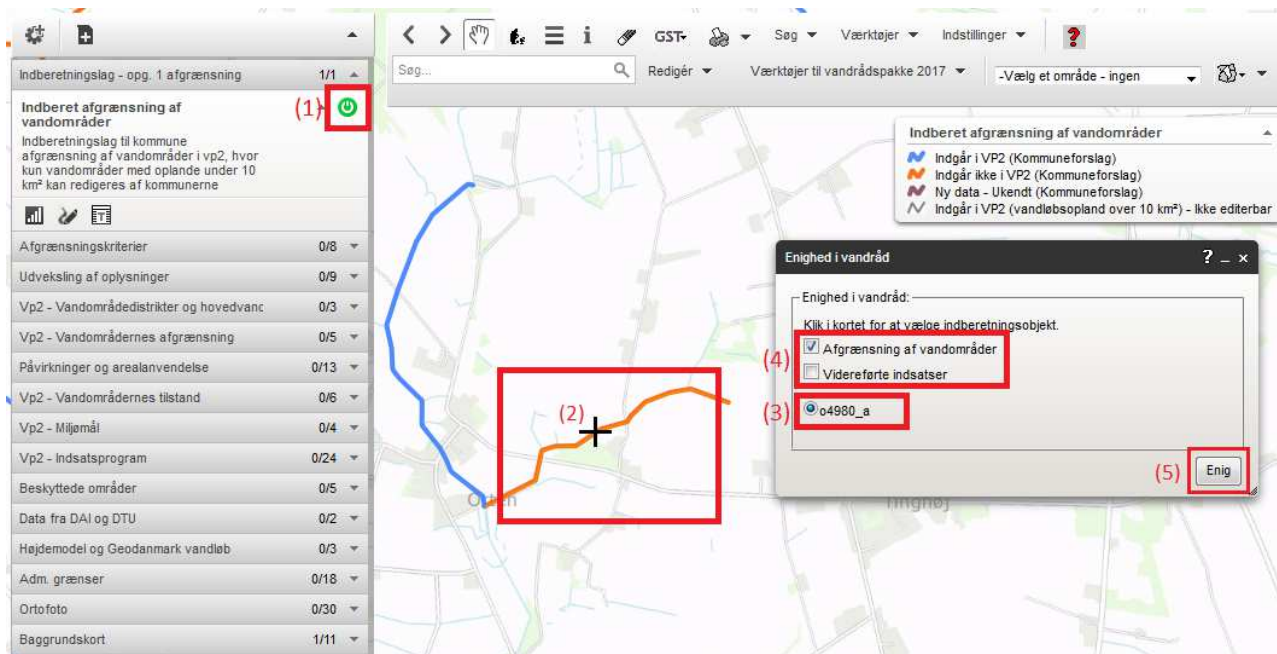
Indberetningslag - opg. 1 afgrænsning 1/1

Indberet afgrænsning af vandområder (1)

Indberetningslag til kommune afgrænsning af vandområder i vp2, hvor kun vandområder med oplande under 10 km² kan redigeres af kommunerne

Afgrænsningskriterier 0/8
Udveksling af oplysninger 0/9
Vp2 - Vandområdedistrikter og hovedvanc 0/3
Vp2 - Vandområdernes afgrænsning 0/5
Påvirkninger og arealanvendelse 0/13
Vp2 - Vandområdernes tilstand 0/6
Vp2 - Miljømål 0/4
Vp2 - Indsatsprogram 0/24
Beskyttede områder 0/5
Data fra DAI og DTU 0/2
Højdemodel og Geodanmark vandløb 0/3
Adm. grænser 0/18
Ortofoto 0/30
Baggrundskort 1/11

GST Søg Værktøjer Indstillinger
Søg... Redigér Værktøjer til vandrådspakke 2017 -Vælg et område - ingen

Indberet afgrænsning af vandområder
Indgår i VP2 (Kommuneforslag)
Indgår ikke i VP2 (Kommuneforslag)
Ny data - Ukendt (Kommuneforslag)
Indgår i VP2 (vandløbsopland over 10 km²) - Ikke editerbar

Enighed i vandråd ? _ ×
Enighed i vandråd:
Klik i kortet for at vælge indberetningsobjekt.
(4) Afgrænsning af vandområder
Videreførte indsatser
(3) o4980_a
(5) Enig

(2)
Orten
Tinghøj